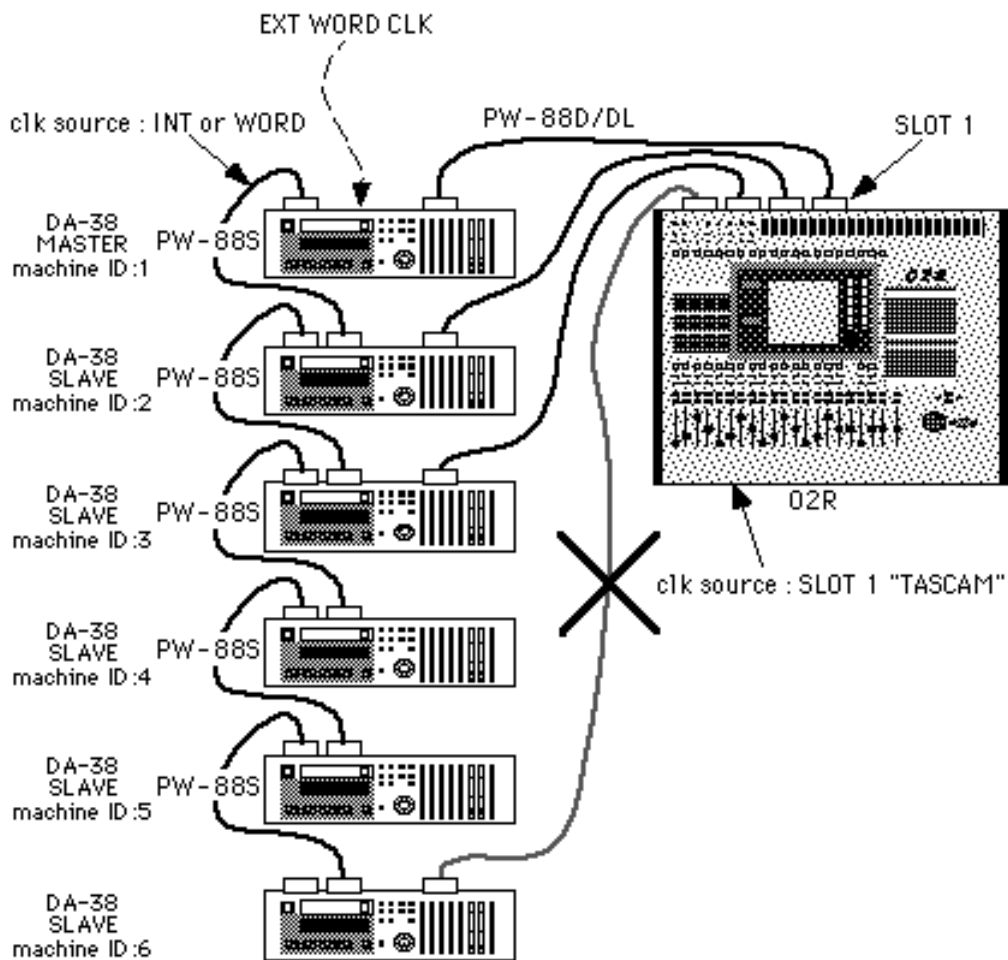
EXT WORD CLK

clk source : INT or WORD

PW-88D/DL

SLOT 1

DA-38
MASTER
machine ID:1

PW-88S

DA-38
SLAVE
machine ID:2

PW-88S

DA-38
SLAVE
machine ID:3

PW-88S

02R

clk source : SLOT 1 "TASCAM"

DA-38
SLAVE
machine ID:4

PW-88S

DA-38
SLAVE
machine ID:5

PW-88S

DA-38
SLAVE
machine ID:6